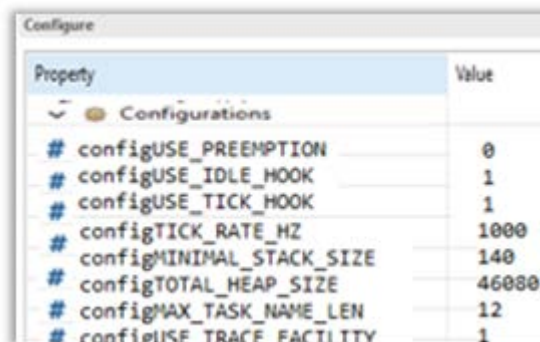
Configure

| Property | Value |
|---|---|
| Configurations | |
| # configUSE_PREEMPTION | 0 |
| # configUSE_IDLE_HOOK | 1 |
| # configUSE_TICK_HOOK | 1 |
| # configTICK_RATE_HZ | 1000 |
| # configMINIMAL_STACK_SIZE | 140 |
| # configTOTAL_HEAP_SIZE | 46080 |
| # configMAX_TASK_NAME_LEN | 12 |
| # configUSE_TRACE_FACILITY | 1 |